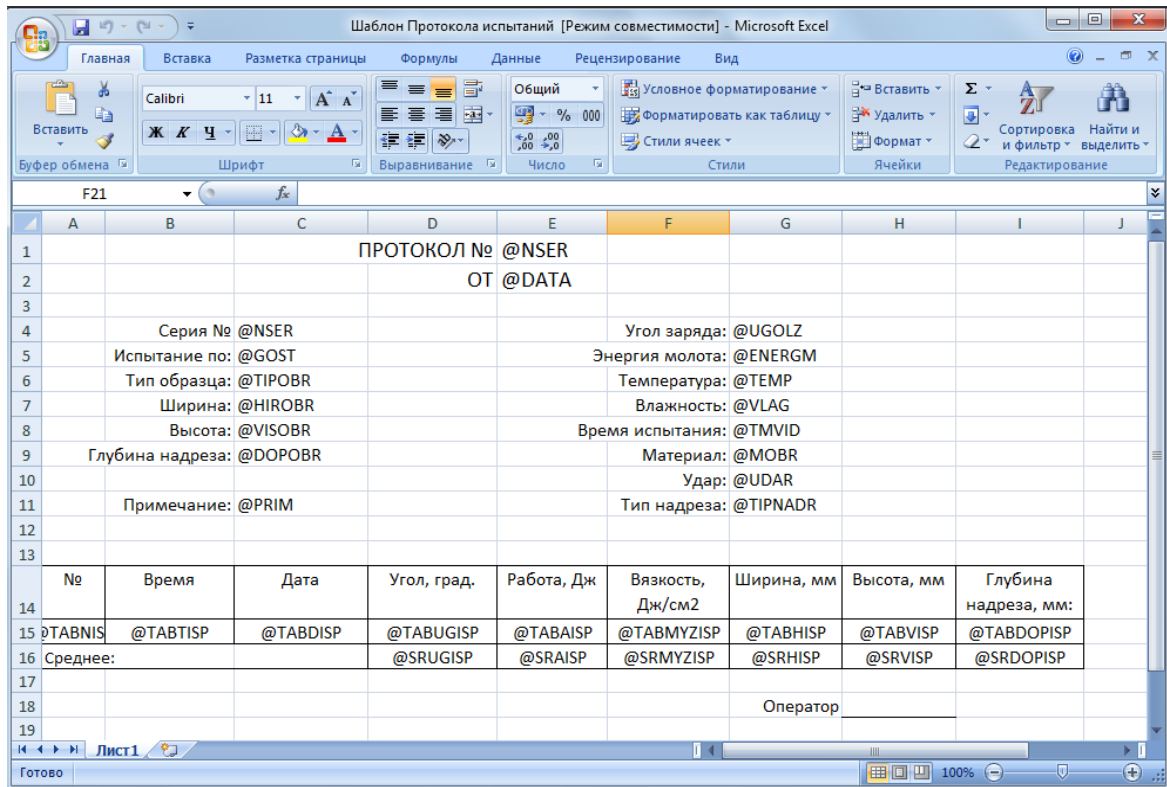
Шаблон Протокола испытаний [Режим совместимости] - Microsoft Excel

Главная | Вставка | Разметка страницы | Формулы | Данные | Рецензирование | Вид

Вставить
Буфер обмена
Calibri 11
Ж К Ч
Шрифт
Выравнивание
Общий
% 000
Число
Условное форматирование
Форматировать как таблицу
Стили ячеек
Стили
Вставить
Удалить
Формат
Ячейки
Сортировка и фильтр
Найти и выделить
Редактирование

F21 $f_x$

| | A | B | C | D | E | F | G | H | I | J |
|---|---|---|---|---|---|---|---|---|---|---|
| 1 | | | | ПРОТОКОЛ № | @NSER | | | | | |
| 2 | | | | ОТ | @DATA | | | | | |
| 3 | | | | | | | | | | |
| 4 | | Серия № | @NSER | | | Угол заряда: | @UGOLZ | | | |
| 5 | | Испытание по: | @GOST | | | Энергия молота: | @ENERGM | | | |
| 6 | | Тип образца: | @TIPOBR | | | Температура: | @TEMP | | | |
| 7 | | Ширина: | @HIROBR | | | Влажность: | @VLAG | | | |
| 8 | | Высота: | @VISOBR | | | Время испытания: | @TMVID | | | |
| 9 | | Глубина надреза: | @DOPOBR | | | Материал: | @MOBR | | | |
| 10 | | | | | | Удар: | @UDAR | | | |
| 11 | | Примечание: | @PRIM | | | Тип надреза: | @TIPNADR | | | |
| 12 | | | | | | | | | | |
| 13 | | | | | | | | | | |
| 14 | № | Время | Дата | Угол, град. | Работа, Дж | Вязкость, Дж/см2 | Ширина, мм | Высота, мм | Глубина надреза, мм: | |
| 15 | @TABNIS | @TABTISP | @TABDISP | @TABUGISP | @TABAISP | @TABMYZISP | @TABHISP | @TABVISP | @TABDOPISP | |
| 16 | Среднее: | | | @SRUGISP | @SRAISP | @SRMYZISP | @SRHISP | @SRVISP | @SRDOPISP | |
| 17 | | | | | | | | | | |
| 18 | | | | | | | Оператор | | | |
| 19 | | | | | | | | | | |

Лист1
Готово
100%